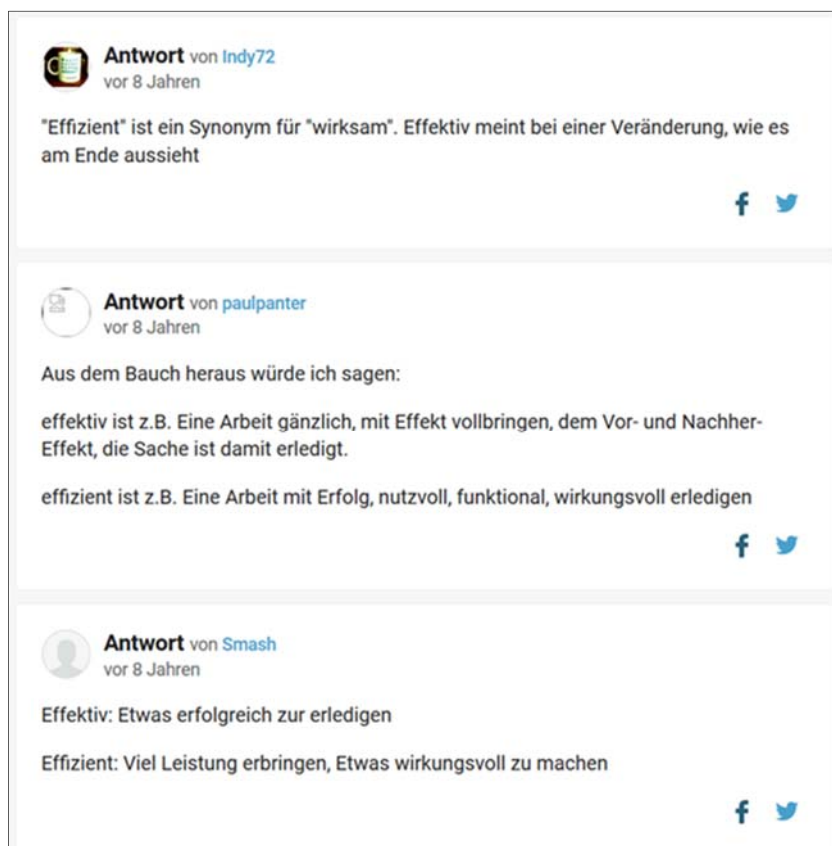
Antwort von Indy72
vor 8 Jahren

"Effizient" ist ein Synonym für "wirksam". Effektiv meint bei einer Veränderung, wie es am Ende aussieht

Antwort von paulpanter
vor 8 Jahren

Aus dem Bauch heraus würde ich sagen:

effektiv ist z.B. Eine Arbeit gänzlich, mit Effekt vollbringen, dem Vor- und Nachher-Effekt, die Sache ist damit erledigt.

effizient ist z.B. Eine Arbeit mit Erfolg, nutzvoll, funktional, wirkungsvoll erledigen

Antwort von Smash
vor 8 Jahren

Effektiv: Etwas erfolgreich zur erledigen

Effizient: Viel Leistung erbringen, Etwas wirkungsvoll zu machen